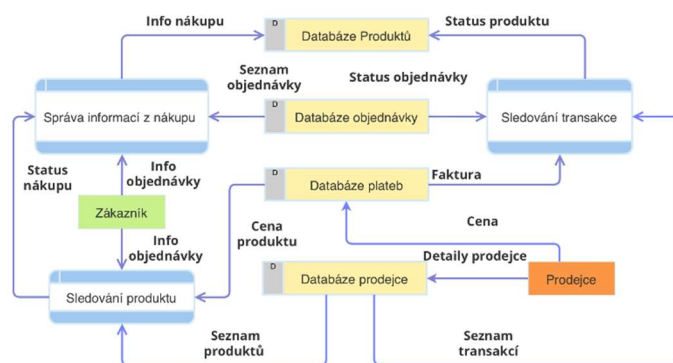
Info nákupu

D Databáze Produktů

Status produktu

Seznam objednávky

Status objednávky

Správa informací z nákupu

D Databáze objednávky

Sledování transakce

Status nákupu

Info objednávky

D Databáze plateb

Faktura

Zákazník

Cena

Cena produktu

Info objednávky

Detaily prodejce

D Databáze prodejce

Prodejce

Sledování produktu

Seznam produktů

Seznam transakcí